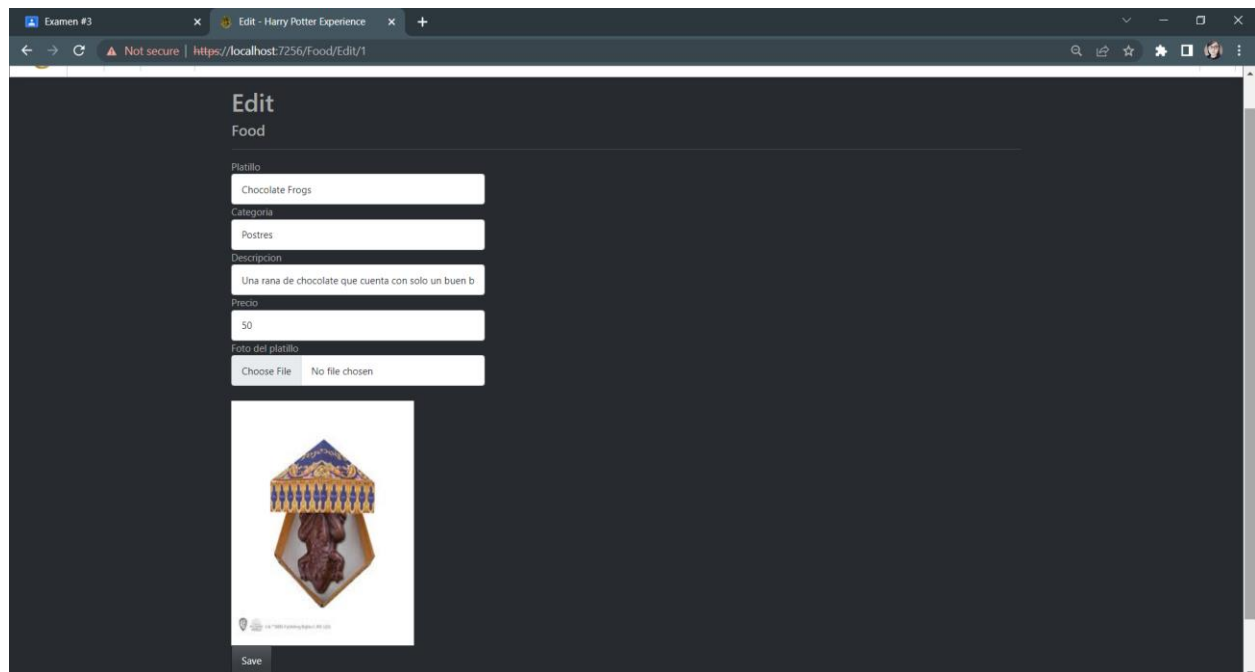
Examen #3
Edit - Harry Potter Experience
Not secure | https://localhost:7256/Food/Edit/1

Edit
Food

Platillo
Chocolate Frogs
Categoria
Postres
Descripcion
Una rana de chocolate que cuenta con solo un buen b
Precio
50
Foto del platillo
Choose File No file chosen

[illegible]

Save